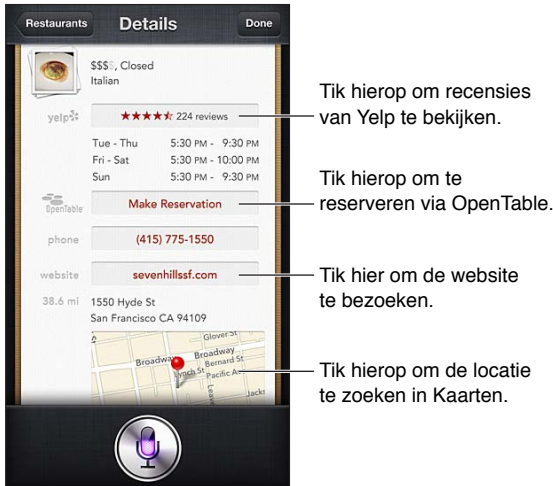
Restaurants
Details
Done

$$$$, Closed
Italian

yelp
★★★★★ 224 reviews

Tue - Thu 5:30 PM - 9:30 PM
Fri - Sat 5:30 PM - 10:00 PM
Sun 5:30 PM - 9:30 PM

OpenTable
Make Reservation

phone
(415) 775-1550

website
sevenhillssf.com

38.6 mi
1550 Hyde St
San Francisco CA 94109

Glover St
Broadway
Broadway
Bernard St
Pacific Ave
Jackson
Lynch St
Jack

Tik hierop om recensies van Yelp te bekijken.

Tik hierop om te reserveren via OpenTable.

Tik hier om de website te bezoeken.

Tik hierop om de locatie te zoeken in Kaarten.